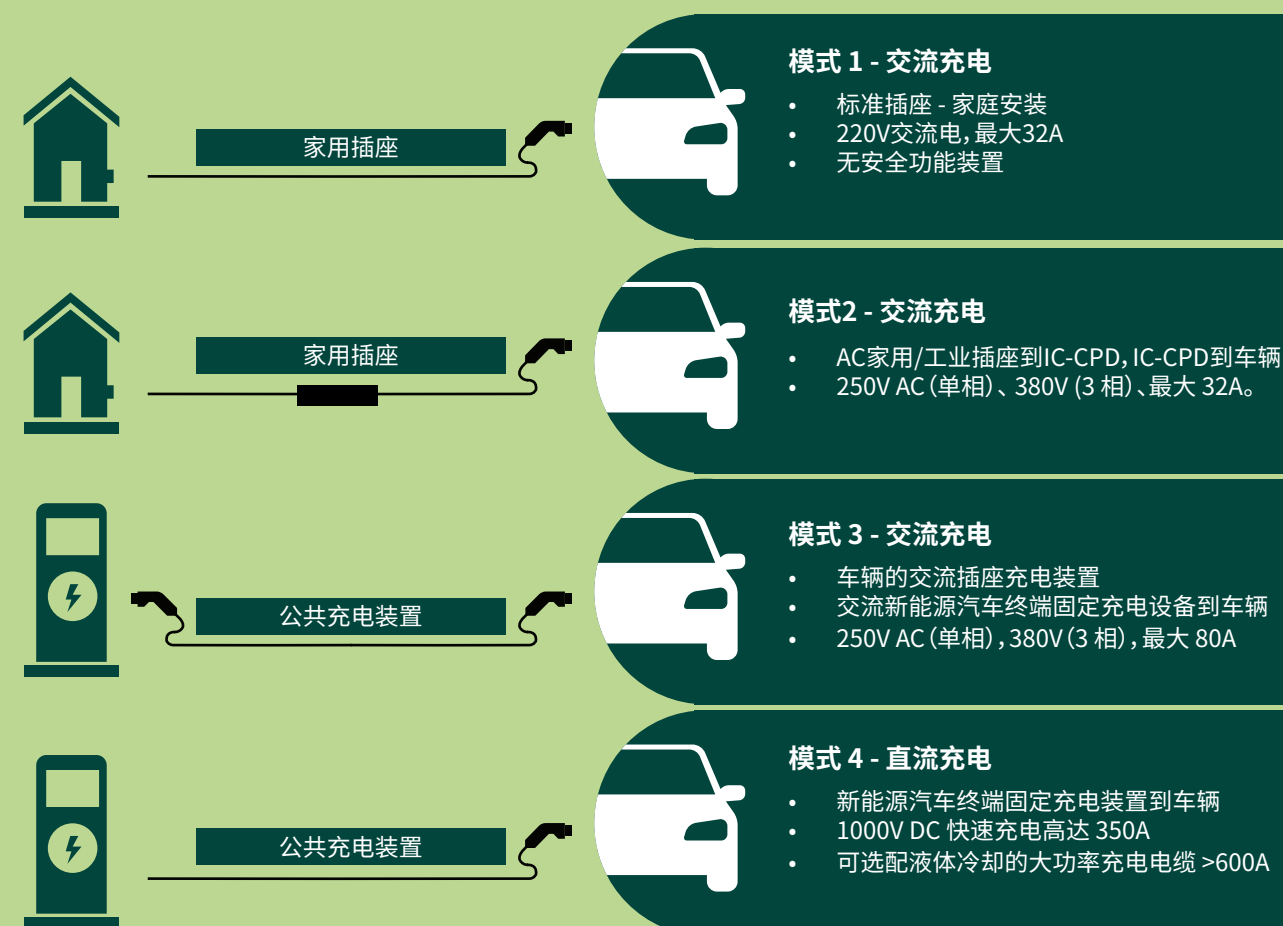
家用插座

模式 1 - 交流充电

- 标准插座 - 家庭安装
- 220V交流电，最大32A
- 无安全功能装置

家用插座

模式2 - 交流充电

- AC家用/工业插座到IC-CPD，IC-CPD到车辆
- 250V AC（单相）、380V (3 相)、最大 32A。

公共充电装置

模式 3 - 交流充电

- 车辆的交流插座充电装置
- 交流新能源汽车终端固定充电设备到车辆
- 250V AC（单相），380V（3 相），最大 80A

公共充电装置

模式 4 - 直流充电

- 新能源汽车终端固定充电装置到车辆
- 1000V DC 快速充电高达 350A
- 可选配液体冷却的大功率充电电缆 >600A